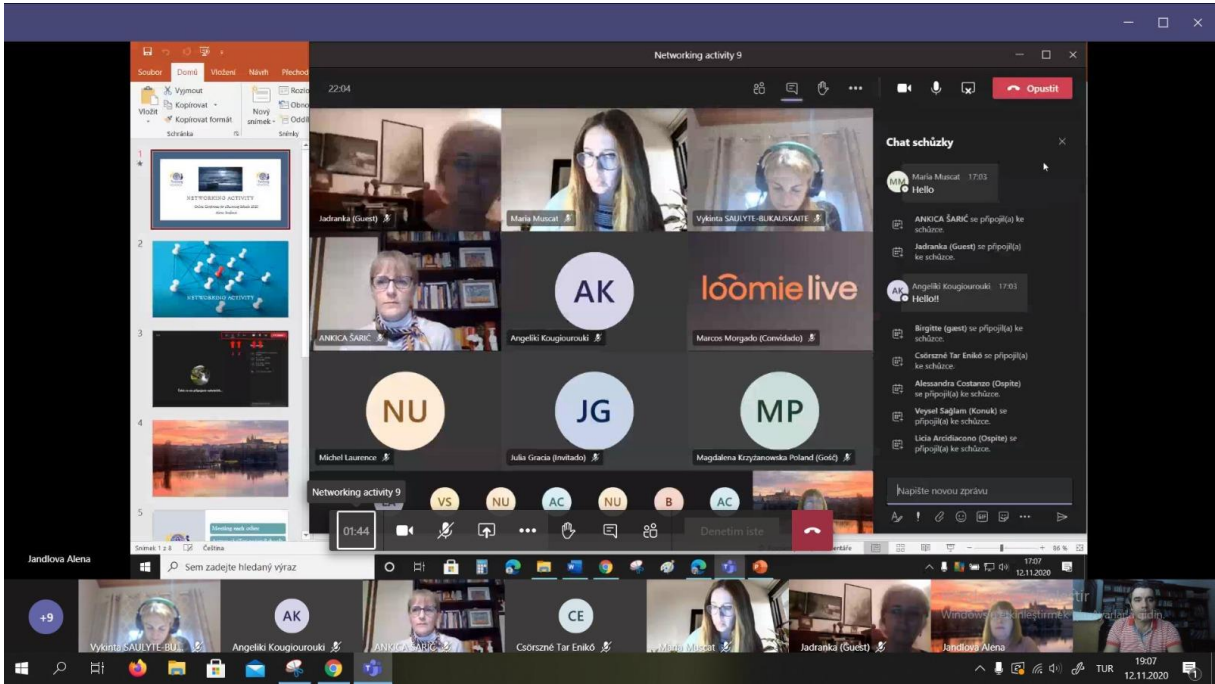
Soubor Domů Vložení Návrh Přechod
Vyjmout
Kopírovat
Vložit Kopírovat formát
Schránka
Nový snímek
Rozlo
Obno
Oddíl
Snímky

NETWORKING ACTIVITY

NETWORKING ACTIVITY

Networking activity 9
22:04
Opustit

Jadranka (Guest)
Maria Muscat
Vykinta SAULYTE-BUKAUSKAITE
ANKICA ŠARIĆ
AK
Angeliki Kougiourouki
loomielive
Marcos Morgado (Convidado)
NU
Michel Laurence
JG
Julia Gracia (Invitado)
MP
Magdalena Krzyżanowska Poland (Gość)
VS NU AC NU B AC

Networking activity 9
01:44
Denetim iste

Chat schůzky
MM Maria Muscat 17:03
Hello
ANKICA ŠARIĆ se připojil(a) ke schůzce.
Jadranka (Guest) se připojil(a) ke schůzce.
AK Angeliki Kougiourouki 17:03
Hello!!
Birgitte (gæst) se připojil(a) ke schůzce.
Csörszné Tar Enikő se připojil(a) ke schůzce.
Alessandra Costanzo (Ospite) se připojil(a) ke schůzce.
Veysel Sağlam (Konuk) se připojil(a) ke schůzce.
Licia Arcidiacono (Ospite) se připojil(a) ke schůzce.
Napište novou zprávu

Snímek 1 z 8 Čeština
86 %
Jandlova Alena
Sem zadejte hledaný výraz
17:07
12.11.2020

+9
Vykinta SAULYTE-BU...
AK
Angeliki Kougiourouki
ANKICA ŠARIĆ
CE
Csörszné Tar Enikő
Maria Muscat
Jadranka (Guest)
Jandlova Alena
Windows'u Etkinleştirmek
TUR
19:07
12.11.2020